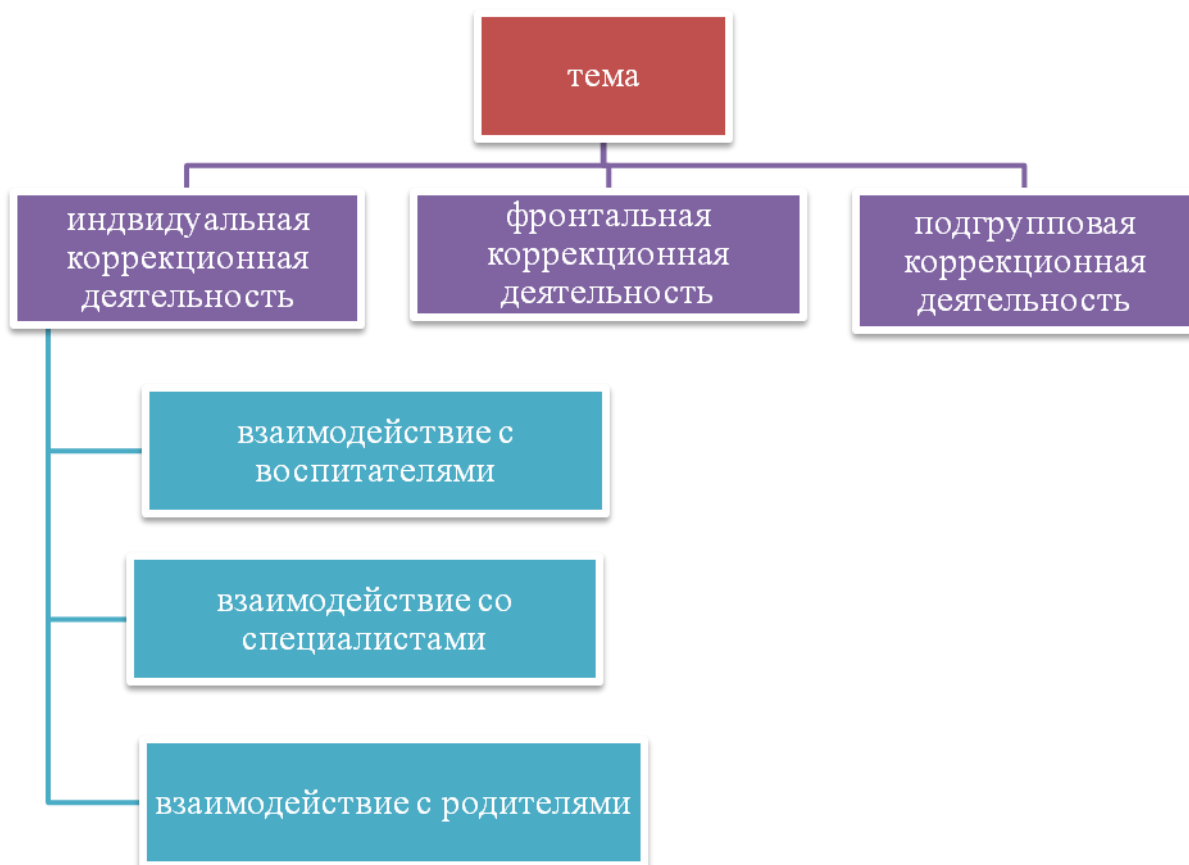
тема

индвидуальная коррекционная деятельность

фронтальная коррекционная деятельность

подгрупповая коррекционная деятельность

взаимодействие с воспитателями

взаимодействие со специалистами

взаимодействие с родителями